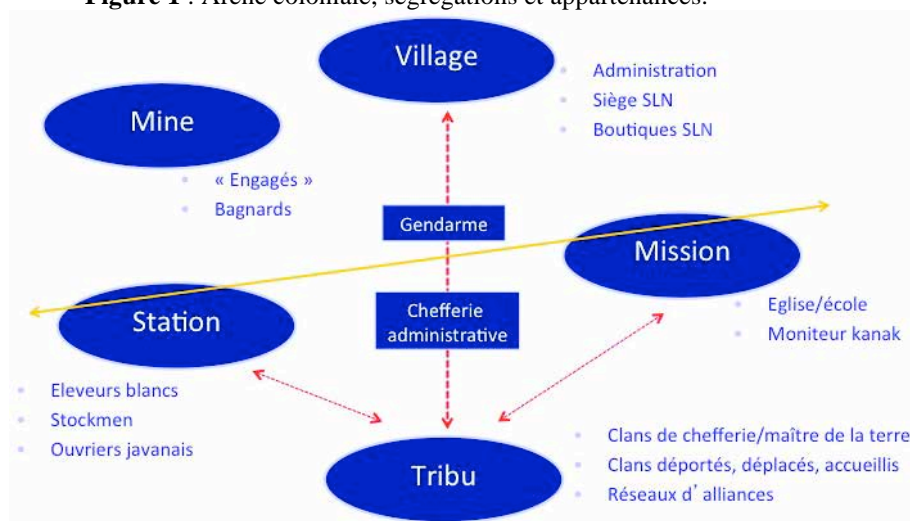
Figure 1 : Arène coloniale, ségrégations et appartenances.

Village
Administration
Siège SLN
Boutiques SLN

Mine
« Engagés »
Bagnards

Gendarme

Mission
Eglise/école
Moniteur kanak

Station
Eleveurs blancs
Stockmen
Ouvriers javanais

Chefferie administrative

Tribu
Clans de chefferie/maître de la terre
Clans déportés, déplacés, accueillis
Réseaux d' alliances